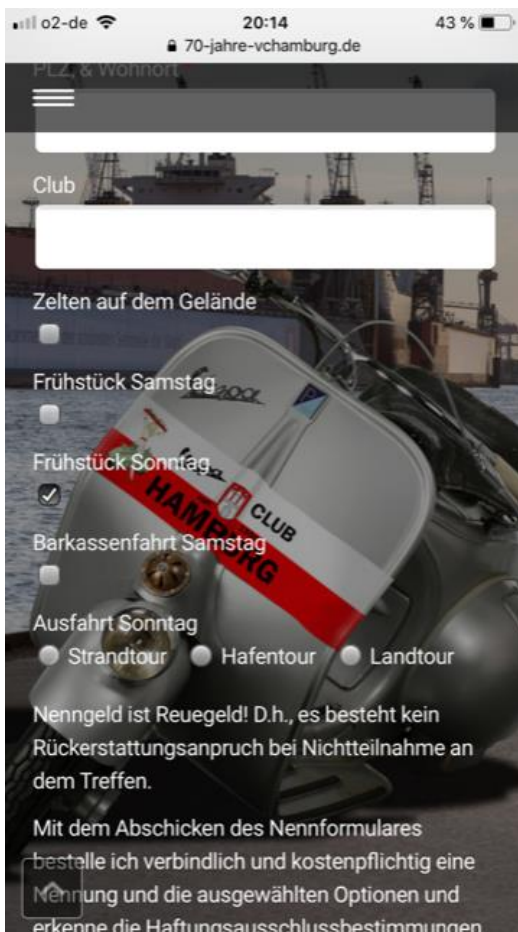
o2-de 20:14 43 %
70-jahre-vchamburg.de

PLZ & Wohnort

Club

Zelten auf dem Gelände

Frühstück Samstag

Frühstück Sonntag

Barkassenfahrt Samstag

Ausfahrt Sonntag
Strandtour Hafentour Landtour

Vespa
CLUB
HAMBURG

Nenngeld ist Reuegeld! D.h., es besteht kein Rückerstattungsanpruch bei Nichtteilnahme an dem Treffen.

Mit dem Abschicken des Nennformulares bestelle ich verbindlich und kostenpflichtig eine Nennung und die ausgewählten Optionen und erkenne die Haftungsausschlussbestimmungen